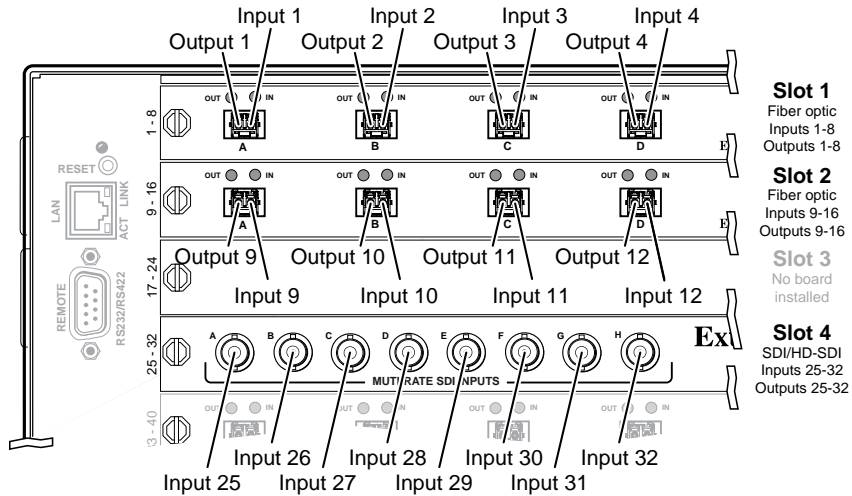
Input 1 Input 2 Input 3 Input 4
Output 1 Output 2 Output 3 Output 4

OUT IN OUT IN OUT IN OUT IN

1 - 8

A B C D

RESET

LAN ACT LINK

OUT IN OUT IN OUT IN OUT IN

9 - 16

A B C D

Output 9 Output 10 Output 11 Output 12

17 - 24

Input 9 Input 10 Input 11 Input 12

REMOTE RS232/RS422

25 - 32

A B C D E F G H

Ex

MULTIRATE SDI INPUTS

OUT IN OUT IN

3 - 40

Input 25 Input 26 Input 27 Input 28 Input 29 Input 30 Input 31 Input 32

Slot 1
Fiber optic
Inputs 1-8
Outputs 1-8

Slot 2
Fiber optic
Inputs 9-16
Outputs 9-16

Slot 3
No board
installed

Slot 4
SDI/HD-SDI
Inputs 25-32
Outputs 25-32